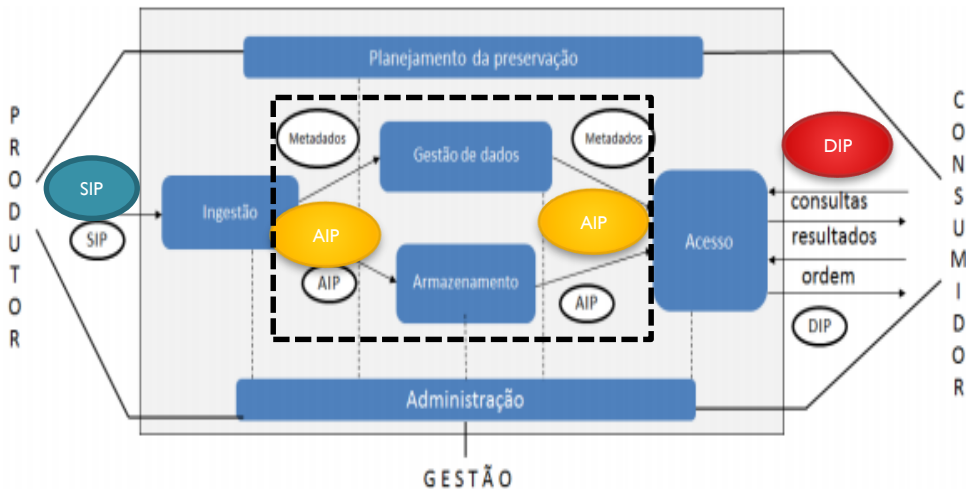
Planejamento da preservação

PRODUTOR

SIP

SIP

Ingestão

Metadados

Gestão de dados

Metadados

AIP

AIP

AIP

Armazenamento

AIP

Acesso

DIP

consultas

resultados

ordem

DIP

CONSUMIDOR

Administração

GESTÃO